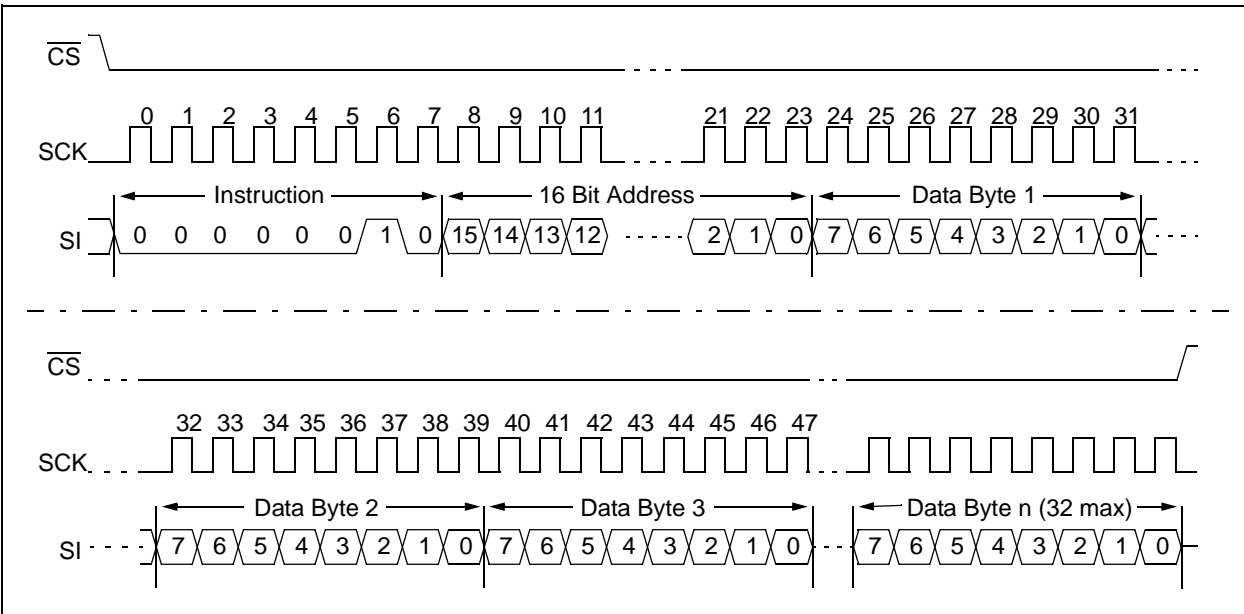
$\overline{CS}$

0 1 2 3 4 5 6 7 8 9 10 11 21 22 23 24 25 26 27 28 29 30 31

SCK

Instruction

16 Bit Address

Data Byte 1

SI 0 0 0 0 0 0 1 0 15 14 13 12 2 1 0 7 6 5 4 3 2 1 0

$\overline{CS}$

32 33 34 35 36 37 38 39 40 41 42 43 44 45 46 47

SCK

Data Byte 2

Data Byte 3

Data Byte n (32 max)

SI 7 6 5 4 3 2 1 0 7 6 5 4 3 2 1 0 7 6 5 4 3 2 1 0